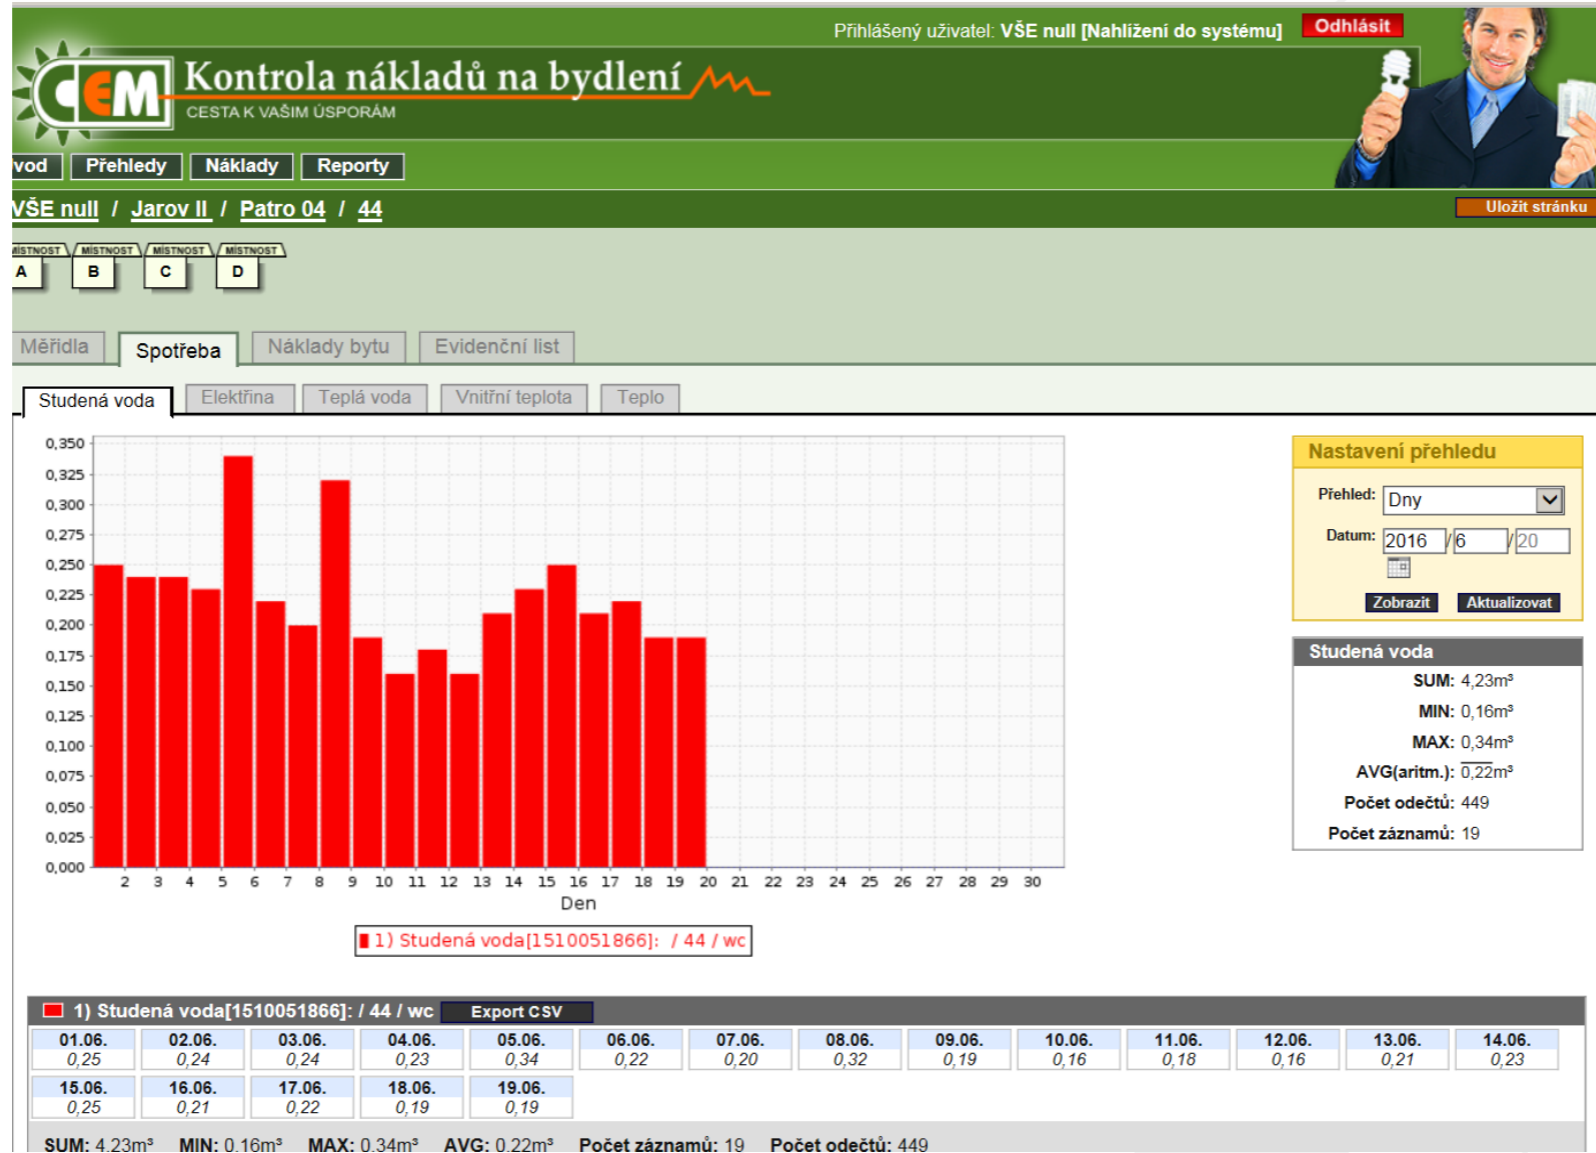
Přihlášený uživatel: VŠE null [Nahlížení do systému] Odhlásit

CEM Kontrola nákladů na bydlení
CESTA K VAŠIM ÚSPORÁM

vod Přehledy Náklady Reporty

VŠE null / Jarov II / Patro 04 / 44

Uložit stránku

MÍSTNOST A MÍSTNOST B MÍSTNOST C MÍSTNOST D

Měřidla Spotřeba Náklady bytu Evidenční list

Studená voda Elektřina Teplá voda Vnitřní teplota Teplo

0,350
0,325
0,300
0,275
0,250
0,225
0,200
0,175
0,150
0,125
0,100
0,075
0,050
0,025
0,000

2 3 4 5 6 7 8 9 10 11 12 13 14 15 16 17 18 19 20 21 22 23 24 25 26 27 28 29 30
Den

1) Studená voda[1510051866]: / 44 / wc

Nastavení přehledu
Přehled: Dny
Datum: 2016 / 6 / 20
Zobrazit Aktualizovat

Studená voda
SUM: 4,23m³
MIN: 0,16m³
MAX: 0,34m³
AVG(aritm.): 0,22m³
Počet odečtů: 449
Počet záznamů: 19

1) Studená voda[1510051866]: / 44 / wc Export CSV

| 01.06. 0,25 | 02.06. 0,24 | 03.06. 0,24 | 04.06. 0,23 | 05.06. 0,34 | 06.06. 0,22 | 07.06. 0,20 | 08.06. 0,32 | 09.06. 0,19 | 10.06. 0,16 | 11.06. 0,18 | 12.06. 0,16 | 13.06. 0,21 | 14.06. 0,23 |
|---|---|---|---|---|---|---|---|---|---|---|---|---|---|
| 15.06. 0,25 | 16.06. 0,21 | 17.06. 0,22 | 18.06. 0,19 | 19.06. 0,19 | | | | | | | | | |

SUM: 4,23m³ MIN: 0,16m³ MAX: 0,34m³ AVG: 0,22m³ Počet záznamů: 19 Počet odečtů: 449